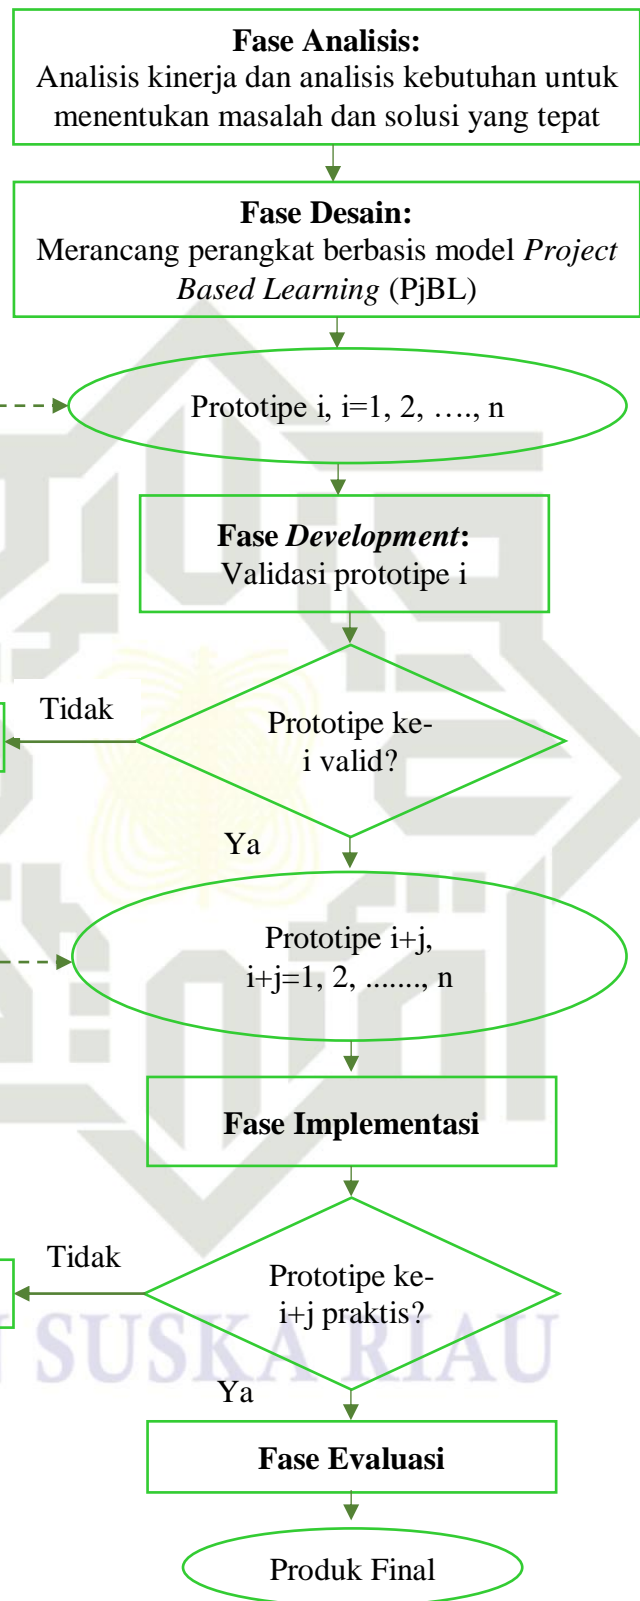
**Fase Analisis:**
Analisis kinerja dan analisis kebutuhan untuk menentukan masalah dan solusi yang tepat

**Fase Desain:**
Merancang perangkat berbasis model *Project Based Learning* (PjBL)

Prototipe i, i=1, 2, …., n

**Fase *Development*:**
Validasi prototipe i

Tidak

Prototipe ke-i valid?

Ya

Prototipe i+j, i+j=1, 2, ......., n

**Fase Implementasi**

Tidak

Prototipe ke-i+j praktis?

Ya

**Fase Evaluasi**

Produk Final

SUSKA RIAU